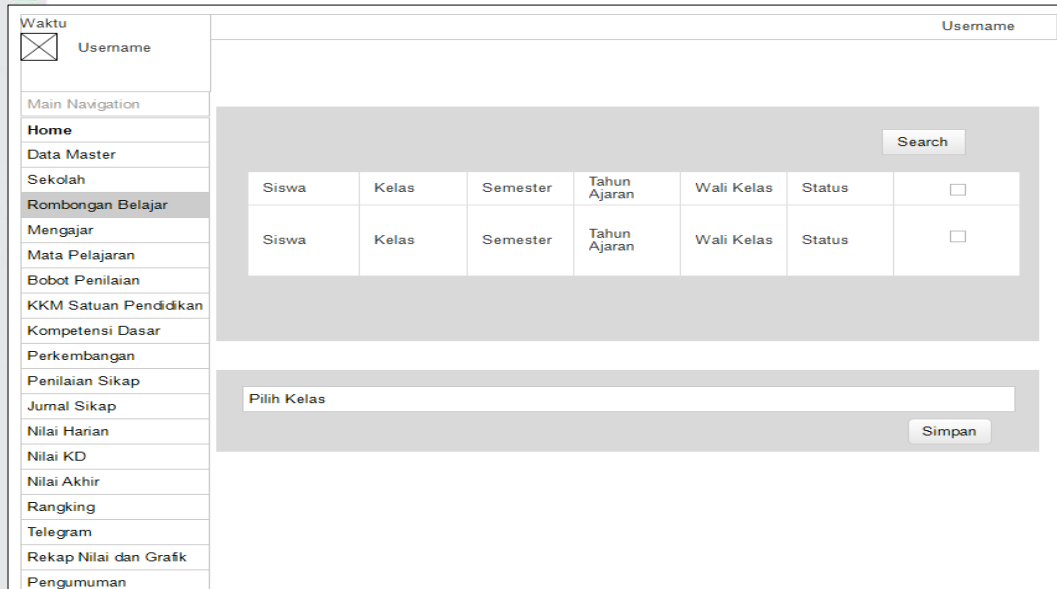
Waktu

Username

Username

Main Navigation

Home

Data Master

Sekolah

Rombongan Belajar

Mengajar

Mata Pelajaran

Bobot Penilaian

KKM Satuan Pendidikan

Kompetensi Dasar

Perkembangan

Penilaian Sikap

Jurnal Sikap

Nilai Harian

Nilai KD

Nilai Akhir

Rangking

Telegram

Rekap Nilai dan Grafik

Pengumuman

Search

| Siswa | Kelas | Semester | Tahun Ajaran | Wali Kelas | Status | ☐ |
|---|---|---|---|---|---|---|
| Siswa | Kelas | Semester | Tahun Ajaran | Wali Kelas | Status | ☐ |

Pilih Kelas

Simpan